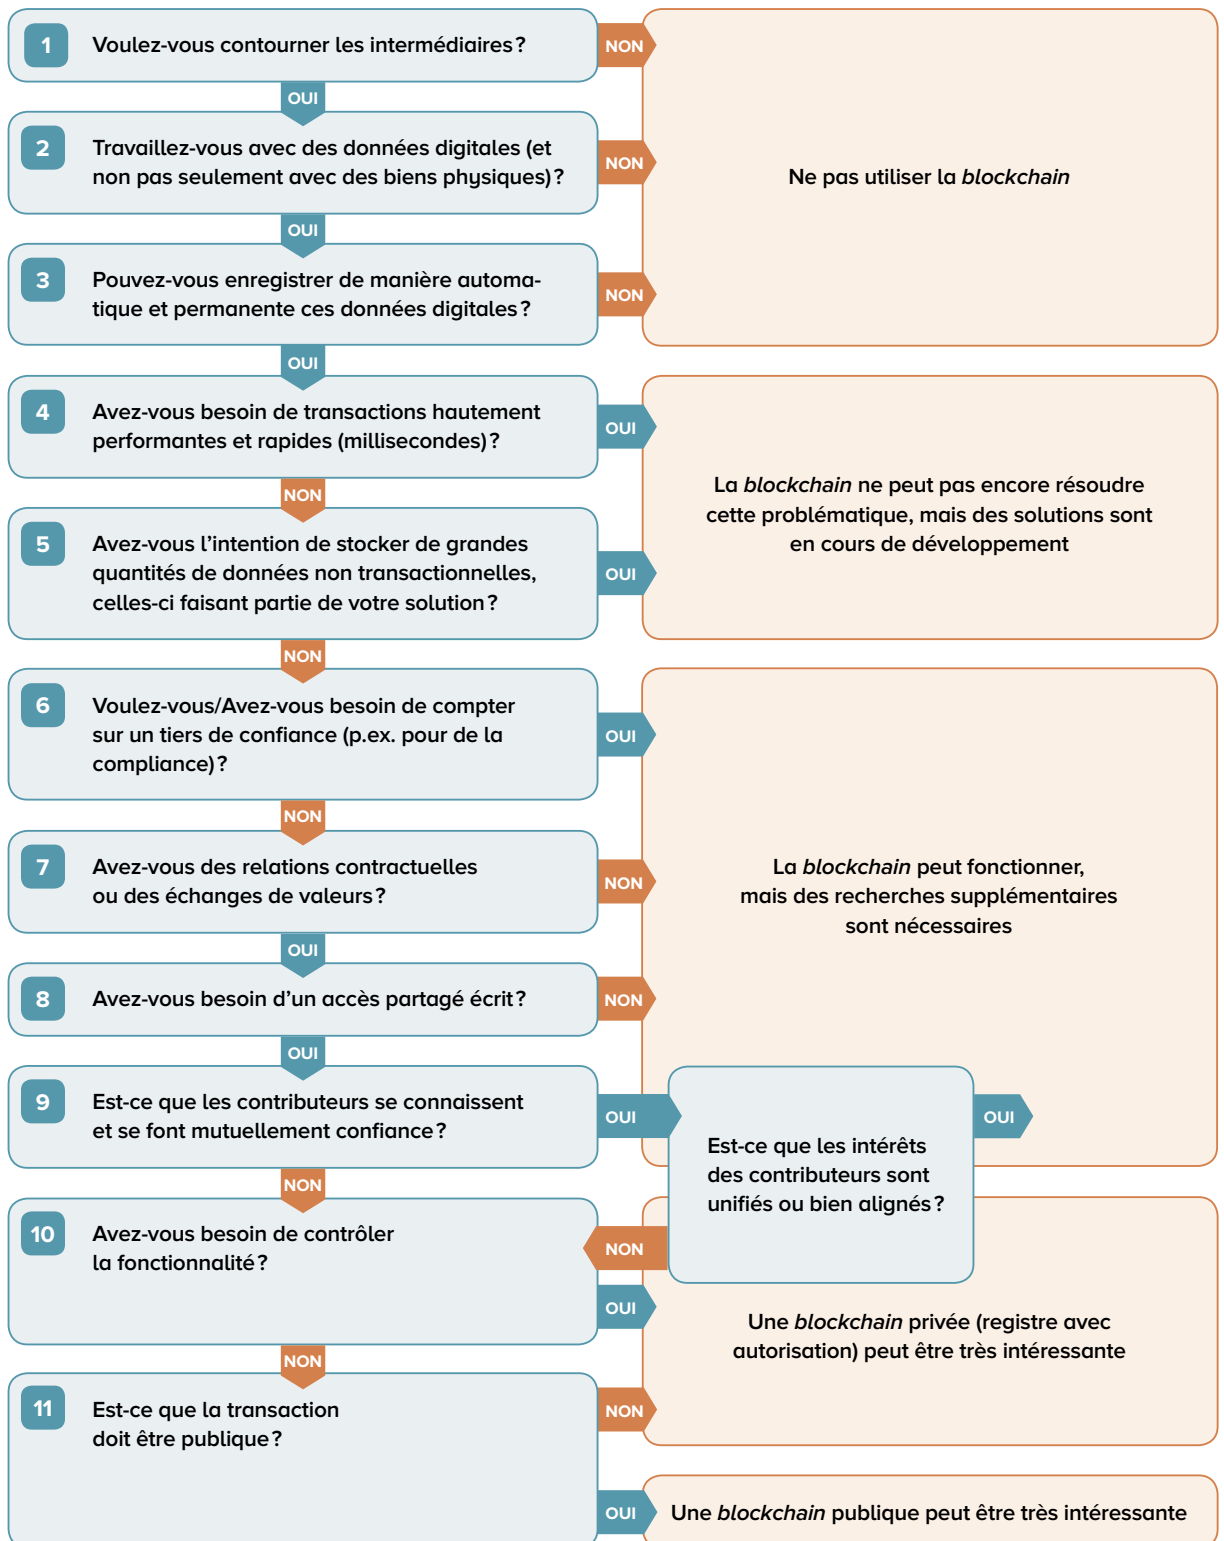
1 Voulez-vous contourner les intermédiaires ?

NON

OUI

2 Travaillez-vous avec des données digitales (et non pas seulement avec des biens physiques) ?

NON

Ne pas utiliser la *blockchain*

OUI

3 Pouvez-vous enregistrer de manière automatique et permanente ces données digitales ?

NON

OUI

4 Avez-vous besoin de transactions hautement performantes et rapides (millisecondes) ?

OUI

NON

5 Avez-vous l’intention de stocker de grandes quantités de données non transactionnelles, celles-ci faisant partie de votre solution ?

OUI

La *blockchain* ne peut pas encore résoudre cette problématique, mais des solutions sont en cours de développement

NON

6 Voulez-vous/Avez-vous besoin de compter sur un tiers de confiance (p.ex. pour de la compliance) ?

OUI

NON

7 Avez-vous des relations contractuelles ou des échanges de valeurs ?

NON

La *blockchain* peut fonctionner, mais des recherches supplémentaires sont nécessaires

OUI

8 Avez-vous besoin d’un accès partagé écrit ?

NON

OUI

9 Est-ce que les contributeurs se connaissent et se font mutuellement confiance ?

OUI

Est-ce que les intérêts des contributeurs sont unifiés ou bien alignés ?

OUI

NON

10 Avez-vous besoin de contrôler la fonctionnalité ?

NON

OUI

Une *blockchain* privée (registre avec autorisation) peut être très intéressante

NON

11 Est-ce que la transaction doit être publique ?

NON

OUI

Une *blockchain* publique peut être très intéressante